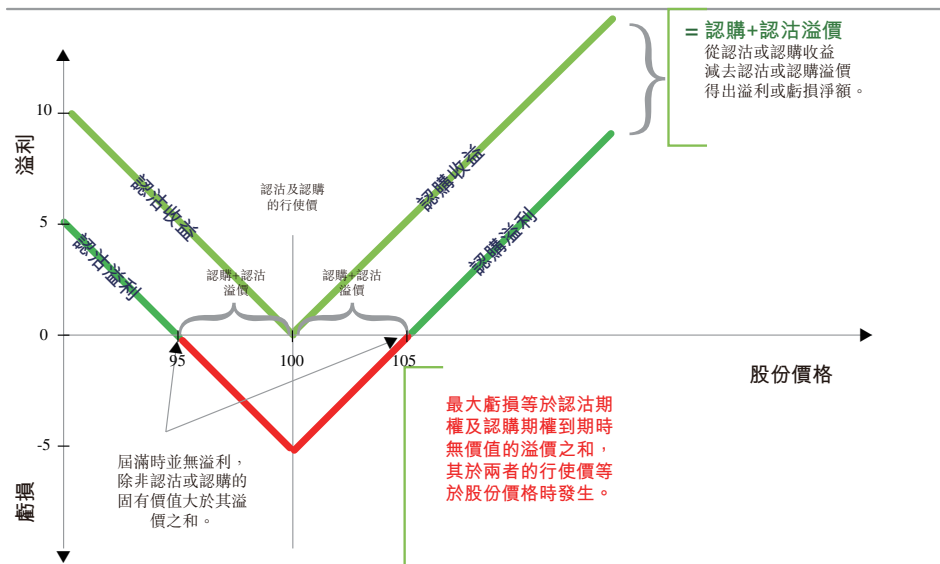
= 認購+認沽溢價
從認沽或認購收益
減去認沽或認購溢價
得出溢利或虧損淨額。

10
5
0
-5

溢利

虧損

認沽收益
認沽溢利
認沽及認購
的行使價
認購收益
認購溢利

認購+認沽
溢價
認購+認沽
溢價

95
100
105

股份價格

最大虧損等於認沽期權及認購期權到期時無價值的溢價之和，其於兩者的行使價等於股份價格時發生。

屆滿時並無溢利，除非認沽或認購的固有價值大於其溢價之和。